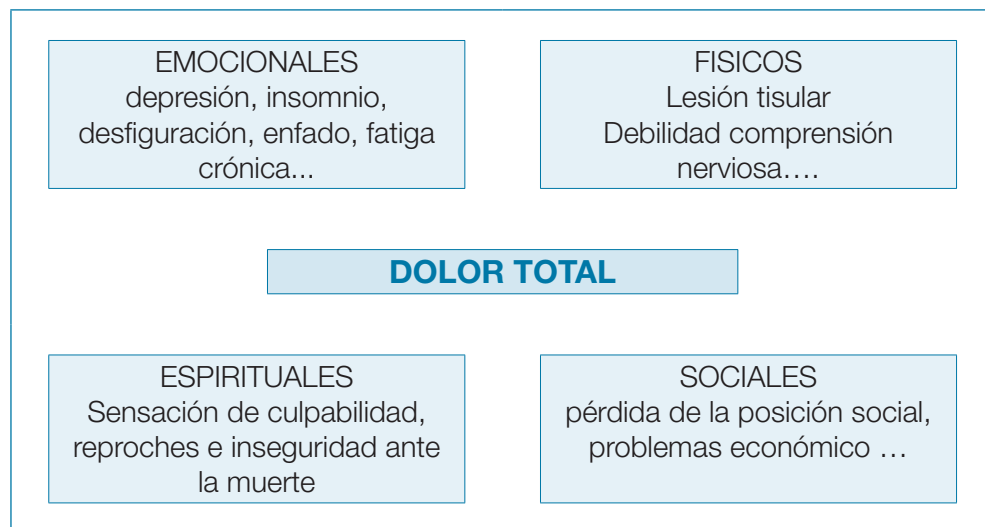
EMOCIONALES
depresión, insomnio, desfiguración, enfado, fatiga crónica...

FISICOS
Lesión tisular
Debilidad comprensión nerviosa….

DOLOR TOTAL

ESPIRITUALES
Sensación de culpabilidad, reproches e inseguridad ante la muerte

SOCIALES
pérdida de la posición social, problemas económico …